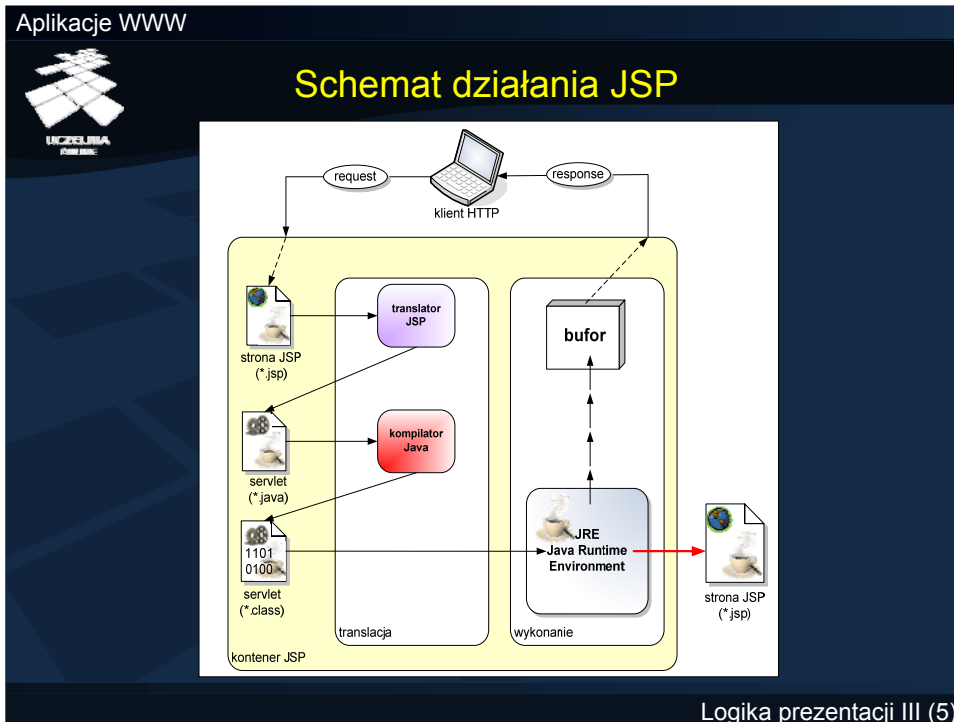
Aplikacje WWW

UCZELNIA

Schemat działania JSP

request

klient HTTP

response

strona JSP
(*.jsp)

translator
JSP

bufor

servlet
(*.java)

kompilator
Java

1101
0100

servlet
(*.class)

JRE
Java Runtime
Environment

strona JSP
(*.jsp)

translacja

wykonanie

kontener JSP

Logika prezentacji III (5)